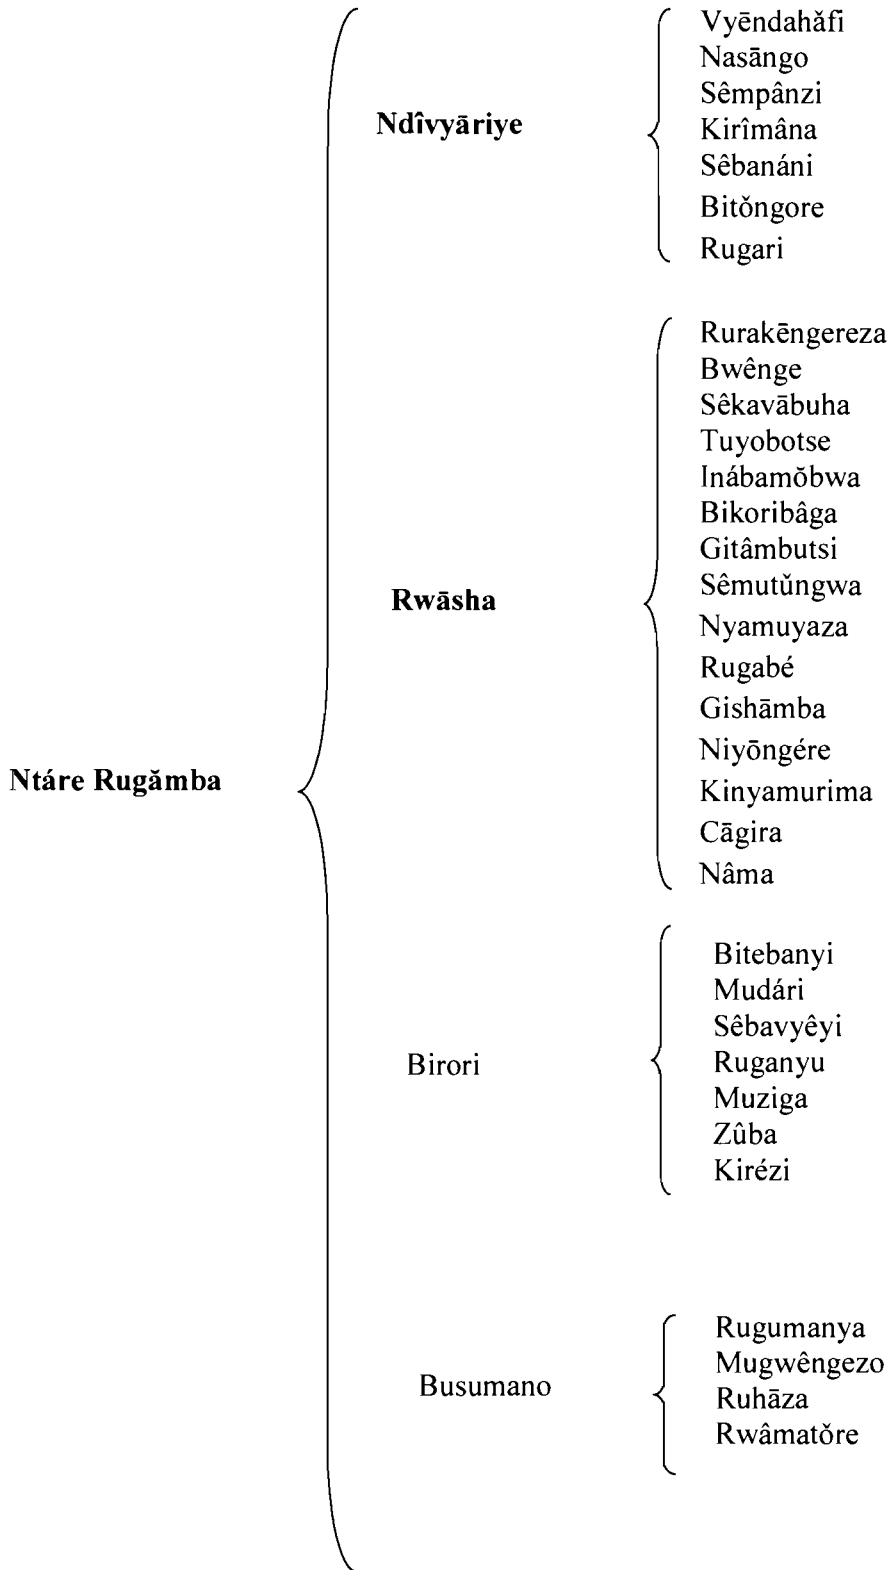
Ntáre Rugămba

Ndîvyāriye

Vyēndahăfi
Nasāngo
Sêmpânzi
Kirîmâna
Sêbanáni
Bitŏngore
Rugari

Rwāsha

Rurakēngereza
Bwênge
Sêkavābuha
Tuyobotse
Inábamŏbwa
Bikoribâga
Gitâmbutsi
Sêmutŭngwa
Nyamuyaza
Rugabé
Gishāmba
Niyōngére
Kinyamurima
Cāgira
Nâma

Birori

Bitebanyi
Mudári
Sêbavyêyi
Ruganyu
Muziga
Zûba
Kirézi

Busumano

Rugumanya
Mugwêngezo
Ruhāza
Rwâmatŏre